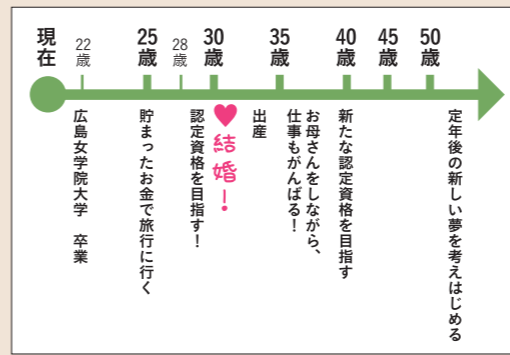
現在

22歳

広島女学院大学　卒業

25歳

貯まったお金で旅行に行く

28歳

認定資格を目指す！

30歳

結婚！

35歳

出産

40歳

お母さんをしながら、仕事もがんばる！

45歳

新たな認定資格を目指す

50歳

定年後の新しい夢を考えはじめる